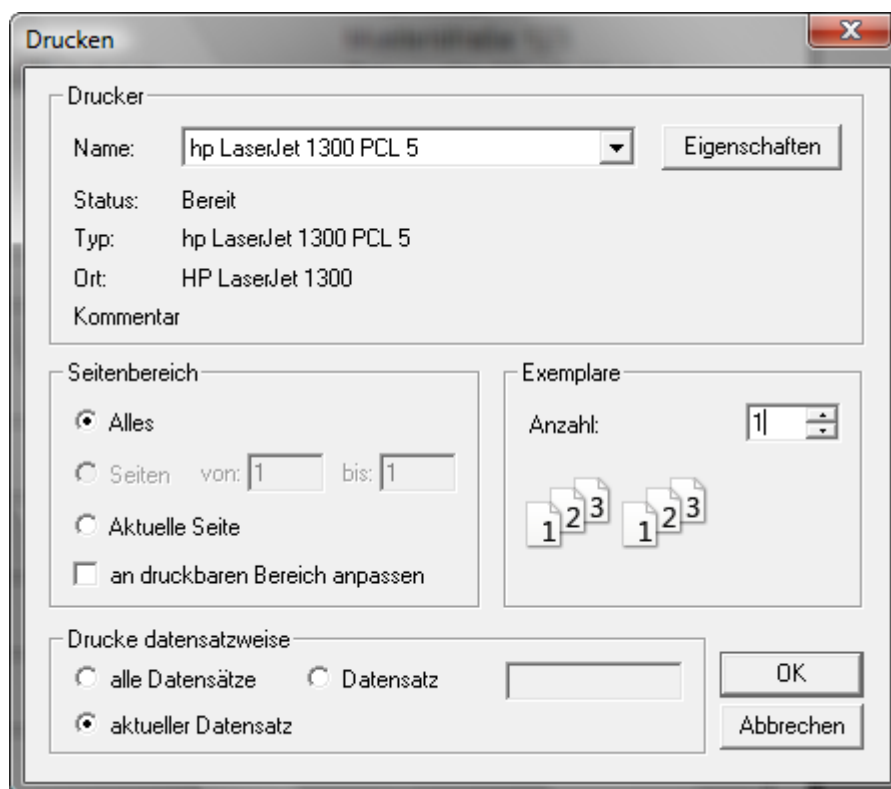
Drucken

Drucker
Name: hp LaserJet 1300 PCL 5
Eigenschaften
Status: Bereit
Typ: hp LaserJet 1300 PCL 5
Ort: HP LaserJet 1300
Kommentar

Seitenbereich
Alles
Seiten von: 1 bis: 1
Aktuelle Seite
an druckbaren Bereich anpassen

Exemplare
Anzahl: 1
1 2 3 1 2 3

Drucke datensatzweise
alle Datensätze
Datensatz
aktueller Datensatz

OK
Abbrechen